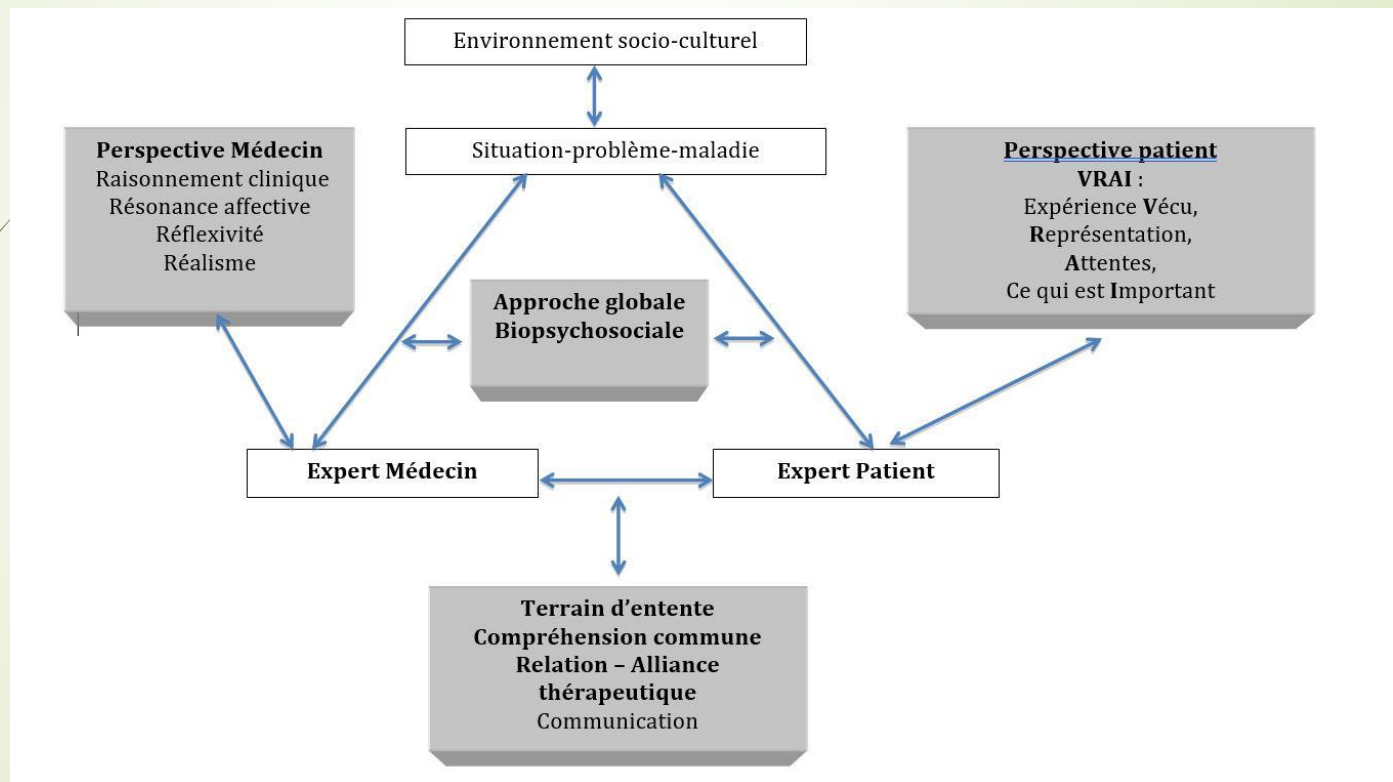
Environnement socio-culturel

Situation-problème-maladie

Perspective Médecin
Raisonnement clinique
Résonance affective
Réflexivité
Réalisme

Perspective patient
VRAI :
Expérience Vécu,
Représentation,
Attentes,
Ce qui est Important

Approche globale
Biopsychosociale

Expert Médecin

Expert Patient

Terrain d'entente
Compréhension commune
Relation – Alliance thérapeutique
Communication